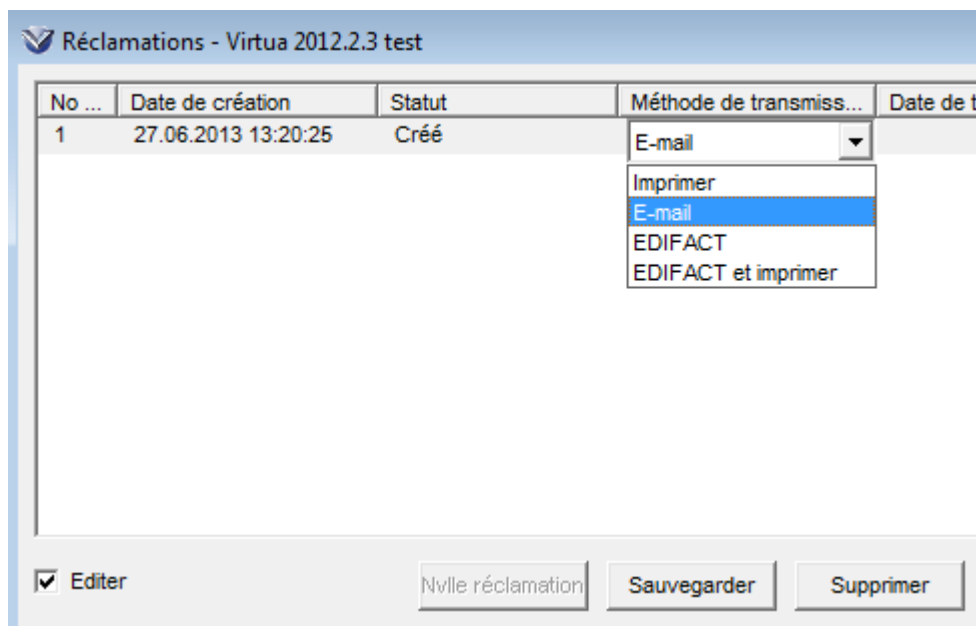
Réclamations - Virtua 2012.2.3 test

| No ... | Date de création | Statut | Méthode de transmiss... | Date de t |
|---|---|---|---|---|
| 1 | 27.06.2013 13:20:25 | Créé | E-mail | |

Imprimer
E-mail
EDIFACT
EDIFACT et imprimer

Editer

Nvlle réclamation
Sauvegarder
Supprimer